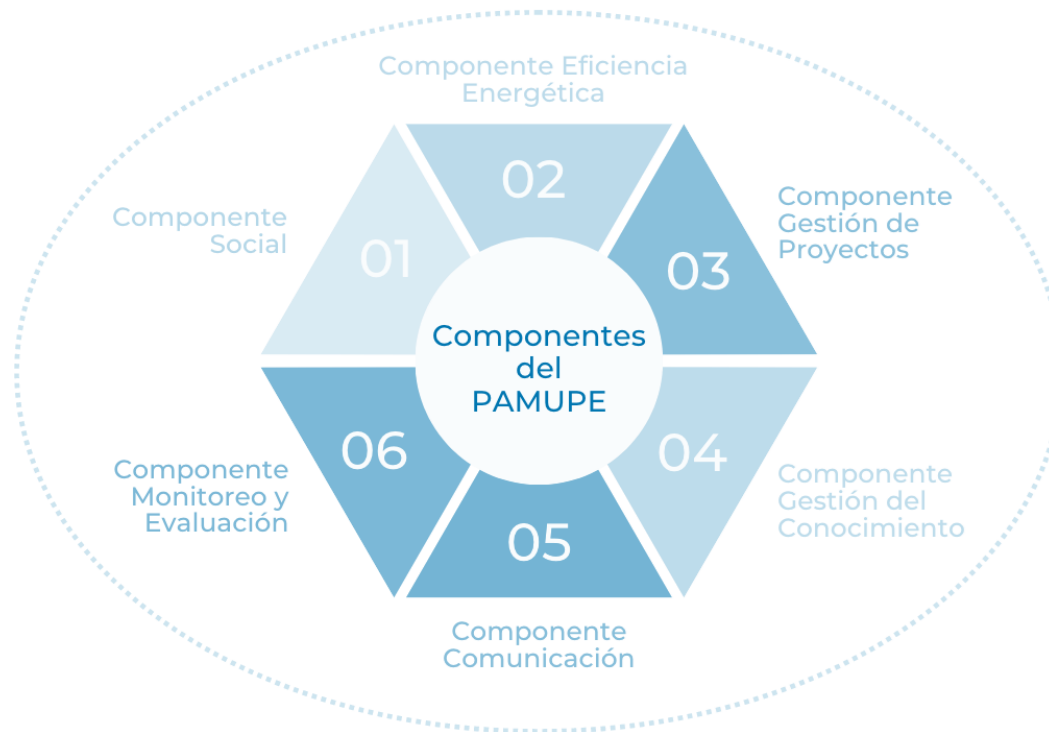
Componentes del PAMUPE

01
Componente Social

02
Componente Eficiencia Energética

03
Componente Gestión de Proyectos

04
Componente Gestión del Conocimiento

05
Componente Comunicación

06
Componente Monitoreo y Evaluación